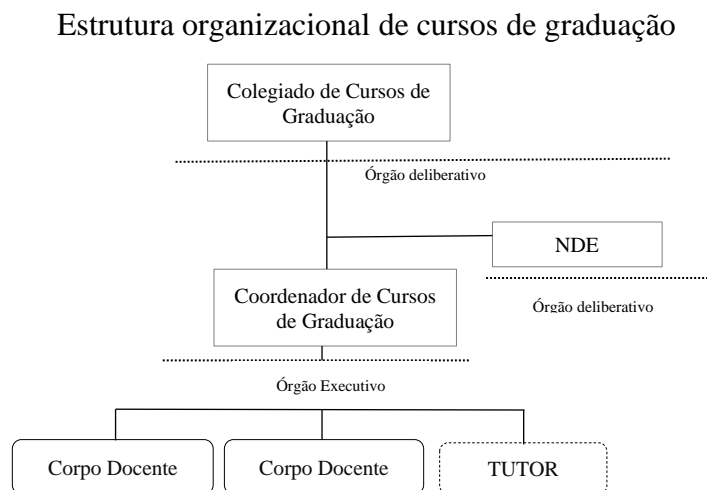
Estrutura organizacional de cursos de graduação

Colegiado de Cursos de Graduação

Órgão deliberativo

NDE

Coordenador de Cursos de Graduação

Órgão deliberativo

Órgão Executivo

Corpo Docente

Corpo Docente

TUTOR